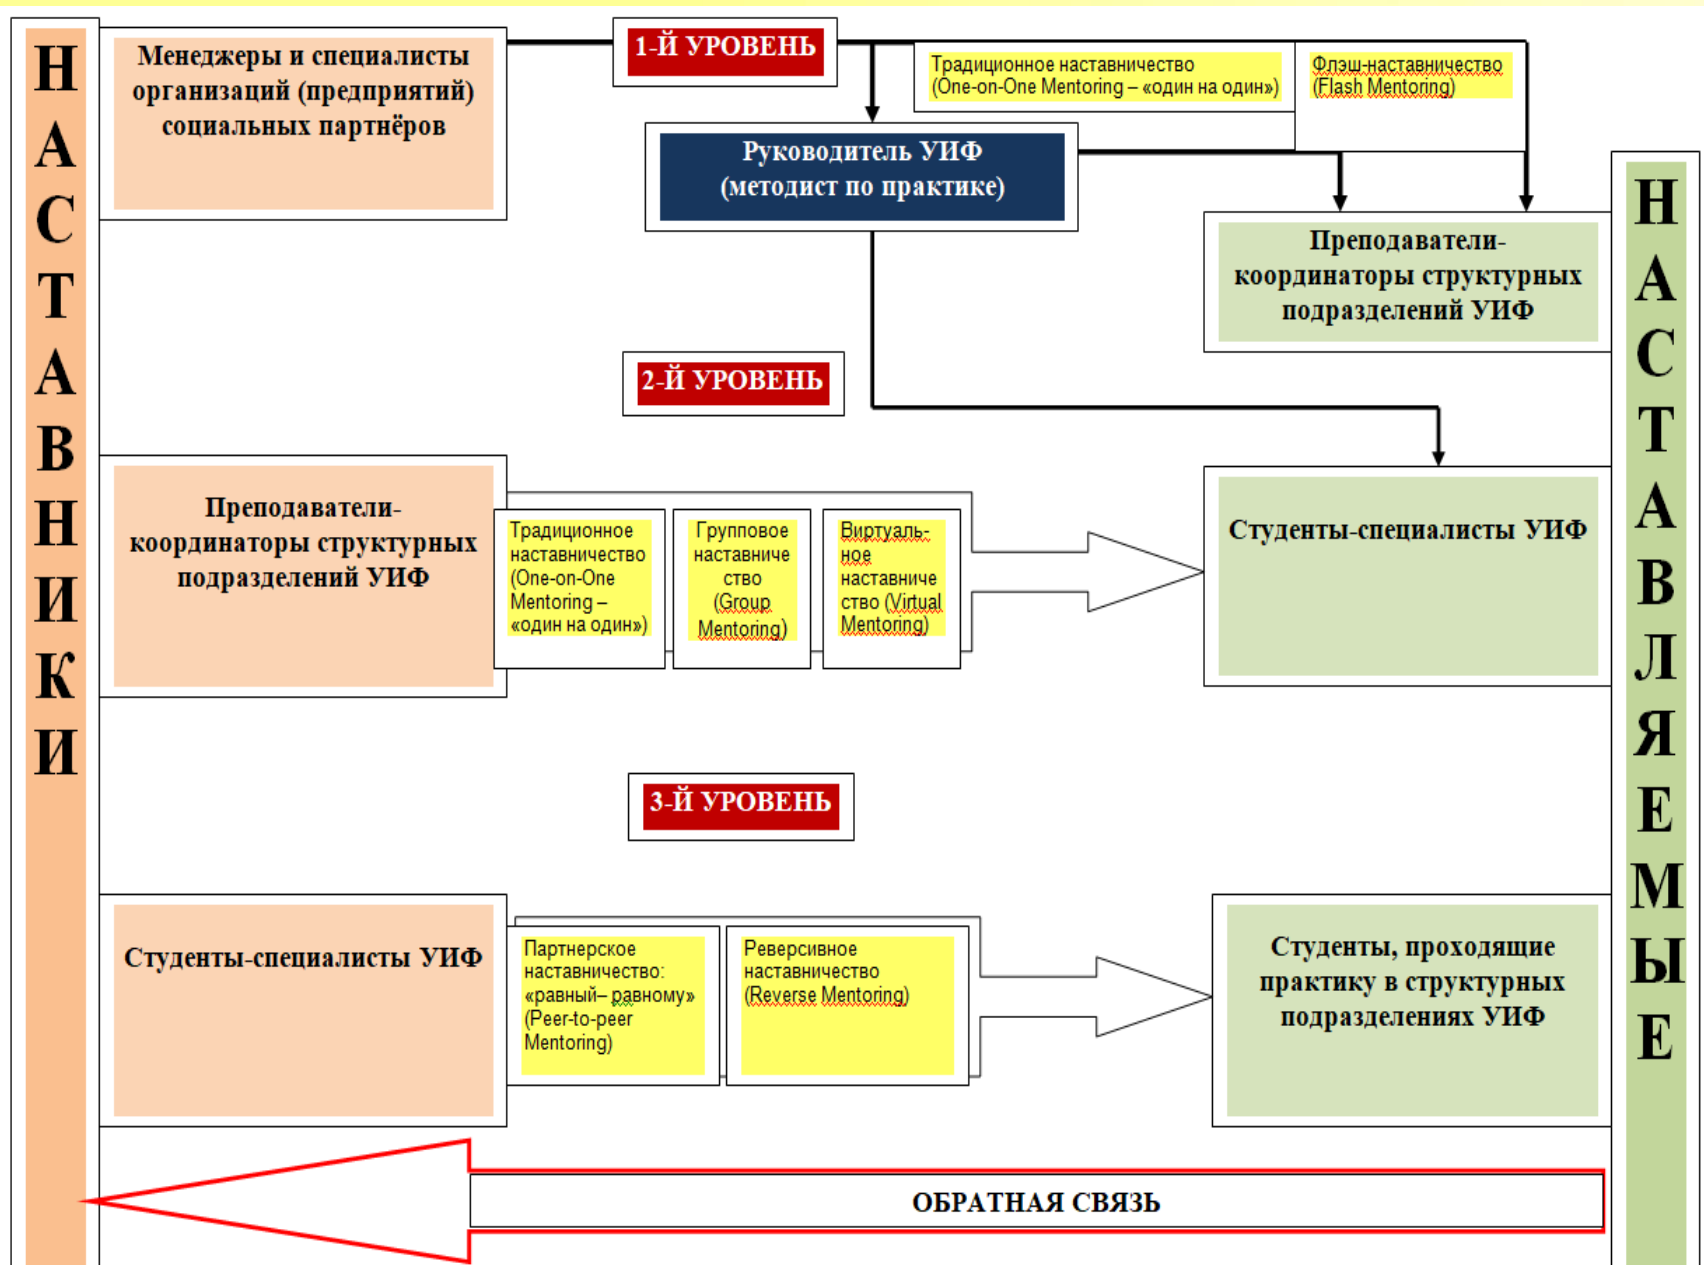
НАСТАВНИКИ

Менеджеры и специалисты организаций (предприятий) социальных партнёров

1-Й УРОВЕНЬ

Традиционное наставничество (One-on-One Mentoring – «один на один»)

Флэш-наставничество (Flash Mentoring)

Руководитель УИФ (методист по практике)

Преподаватели-координаторы структурных подразделений УИФ

2-Й УРОВЕНЬ

Преподаватели-координаторы структурных подразделений УИФ

Традиционное наставничество (One-on-One Mentoring – «один на один»)

Групповое наставничество (Group Mentoring)

Виртуальное наставничество (Virtual Mentoring)

Студенты-специалисты УИФ

3-Й УРОВЕНЬ

Студенты-специалисты УИФ

Партнерское наставничество: «равный– равному» (Peer-to-peer Mentoring)

Реверсивное наставничество (Reverse Mentoring)

Студенты, проходящие практику в структурных подразделениях УИФ

ОБРАТНАЯ СВЯЗЬ

НАСТАВЛЯЕМЫЕ